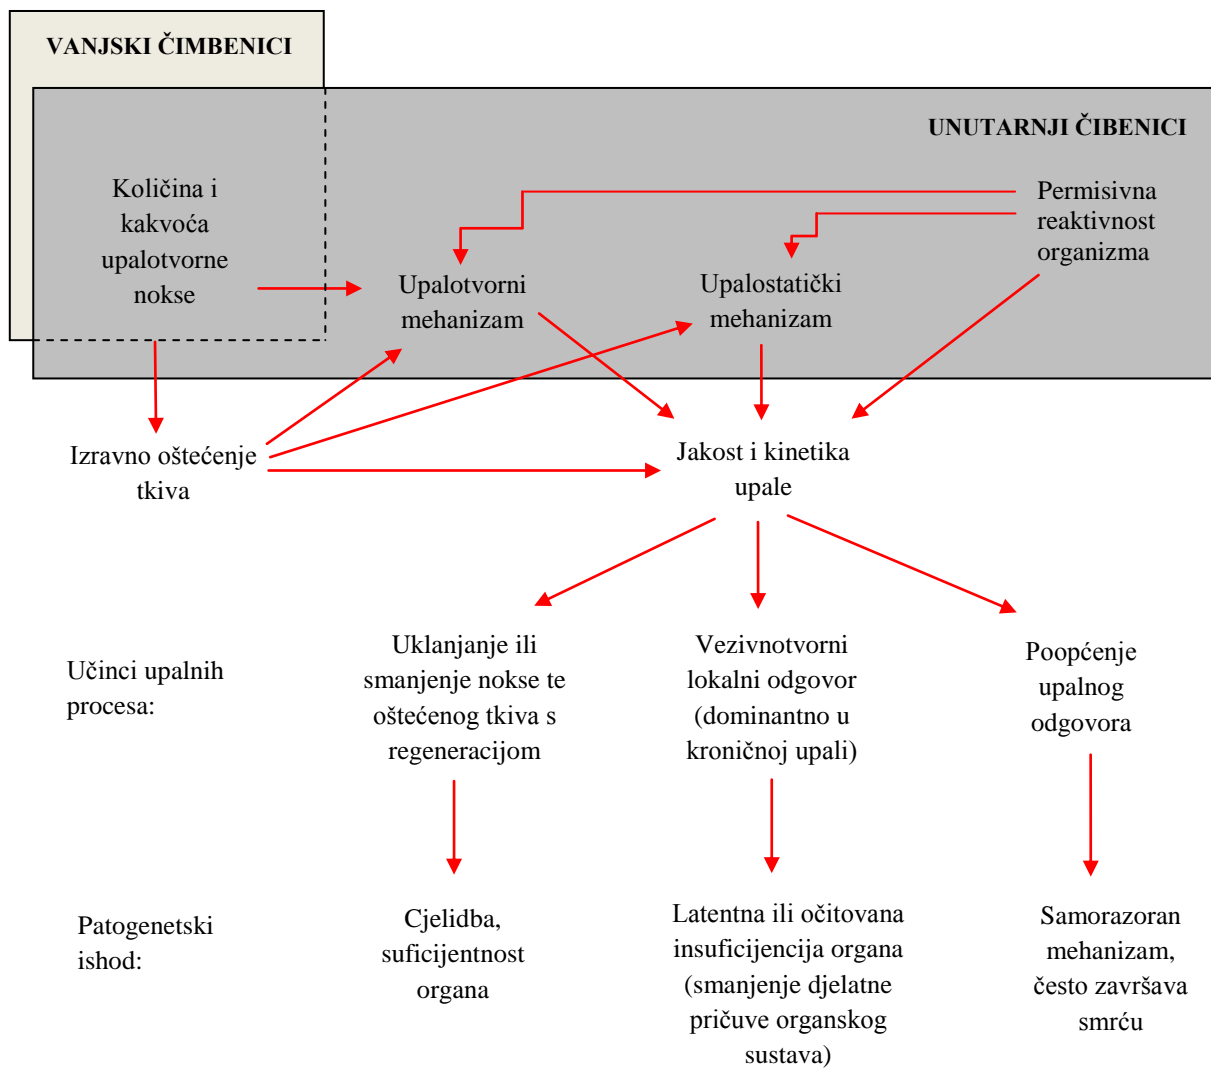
VANJSKI ČIMBENICI

UNUTARNJI ČIBENICI

Količina i kakvoća upalotvorne nokse

Permisivna reaktivnost organizma

Upalotvorni mehanizam

Upalostatički mehanizam

Izravno oštećenje tkiva

Jakost i kinetika upale

Učinci upalnih procesa:

Uklanjanje ili smanjenje nokse te oštećenog tkiva s regeneracijom

Vezivnotvorni lokalni odgovor (dominantno u kroničnoj upali)

Poopćenje upalnog odgovora

Patogenetski ishod:

Cjelidba, suficijentnost organa

Latentna ili očitovana insuficijencija organa (smanjenje djelatne pričuve organskog sustava)

Samorazoran mehanizam, često završava smrću